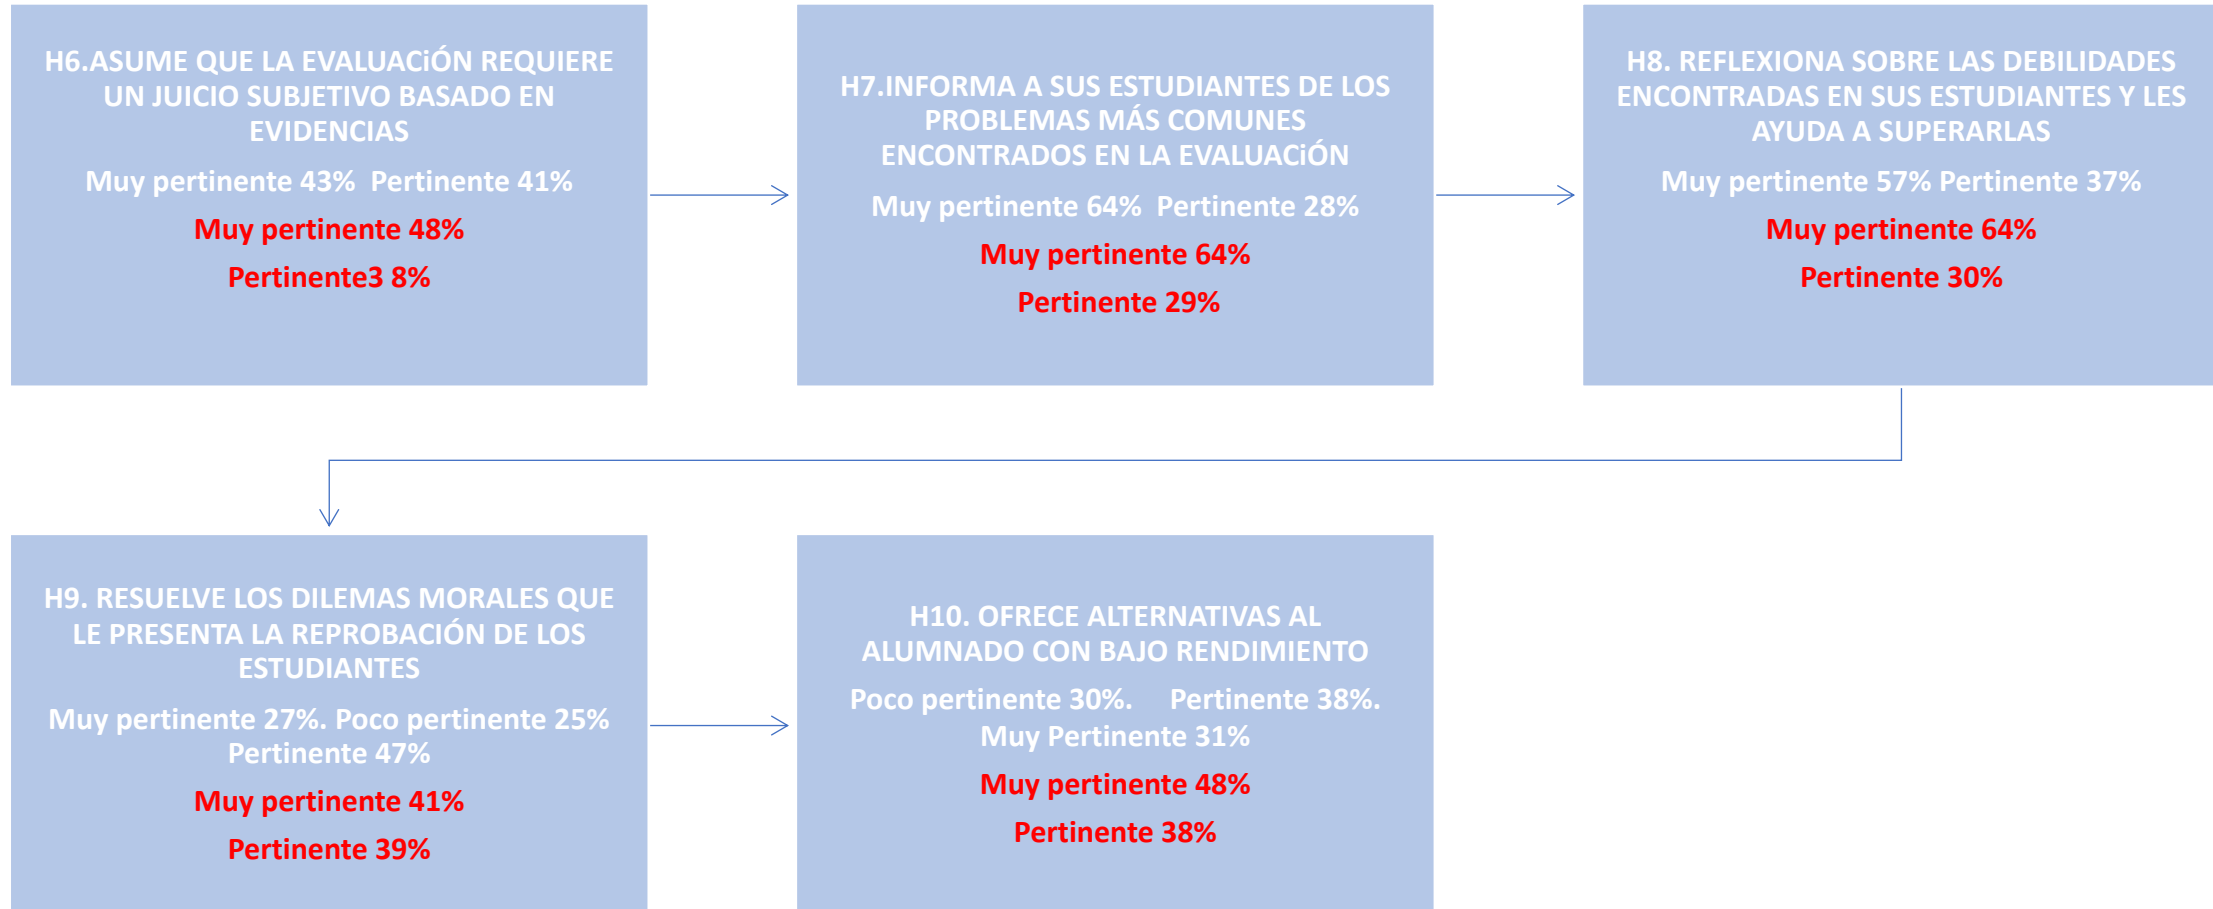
H6.ASUME QUE LA EVALUACiÓN REQUIERE UN JUICIO SUBJETIVO BASADO EN EVIDENCIAS

Muy pertinente 43%  Pertinente 41%

Muy pertinente 48%

Pertinente3 8%

H7.INFORMA A SUS ESTUDIANTES DE LOS PROBLEMAS MÁS COMUNES ENCONTRADOS EN LA EVALUACiÓN

Muy pertinente 64%  Pertinente 28%

Muy pertinente 64%

Pertinente 29%

H8. REFLEXIONA SOBRE LAS DEBILIDADES ENCONTRADAS EN SUS ESTUDIANTES Y LES AYUDA A SUPERARLAS

Muy pertinente 57% Pertinente 37%

Muy pertinente 64%

Pertinente 30%

H9. RESUELVE LOS DILEMAS MORALES QUE LE PRESENTA LA REPROBACIÓN DE LOS ESTUDIANTES

Muy pertinente 27%. Poco pertinente 25% Pertinente 47%

Muy pertinente 41%

Pertinente 39%

H10. OFRECE ALTERNATIVAS AL ALUMNADO CON BAJO RENDIMIENTO

Poco pertinente 30%.    Pertinente 38%. Muy Pertinente 31%

Muy pertinente 48%

Pertinente 38%